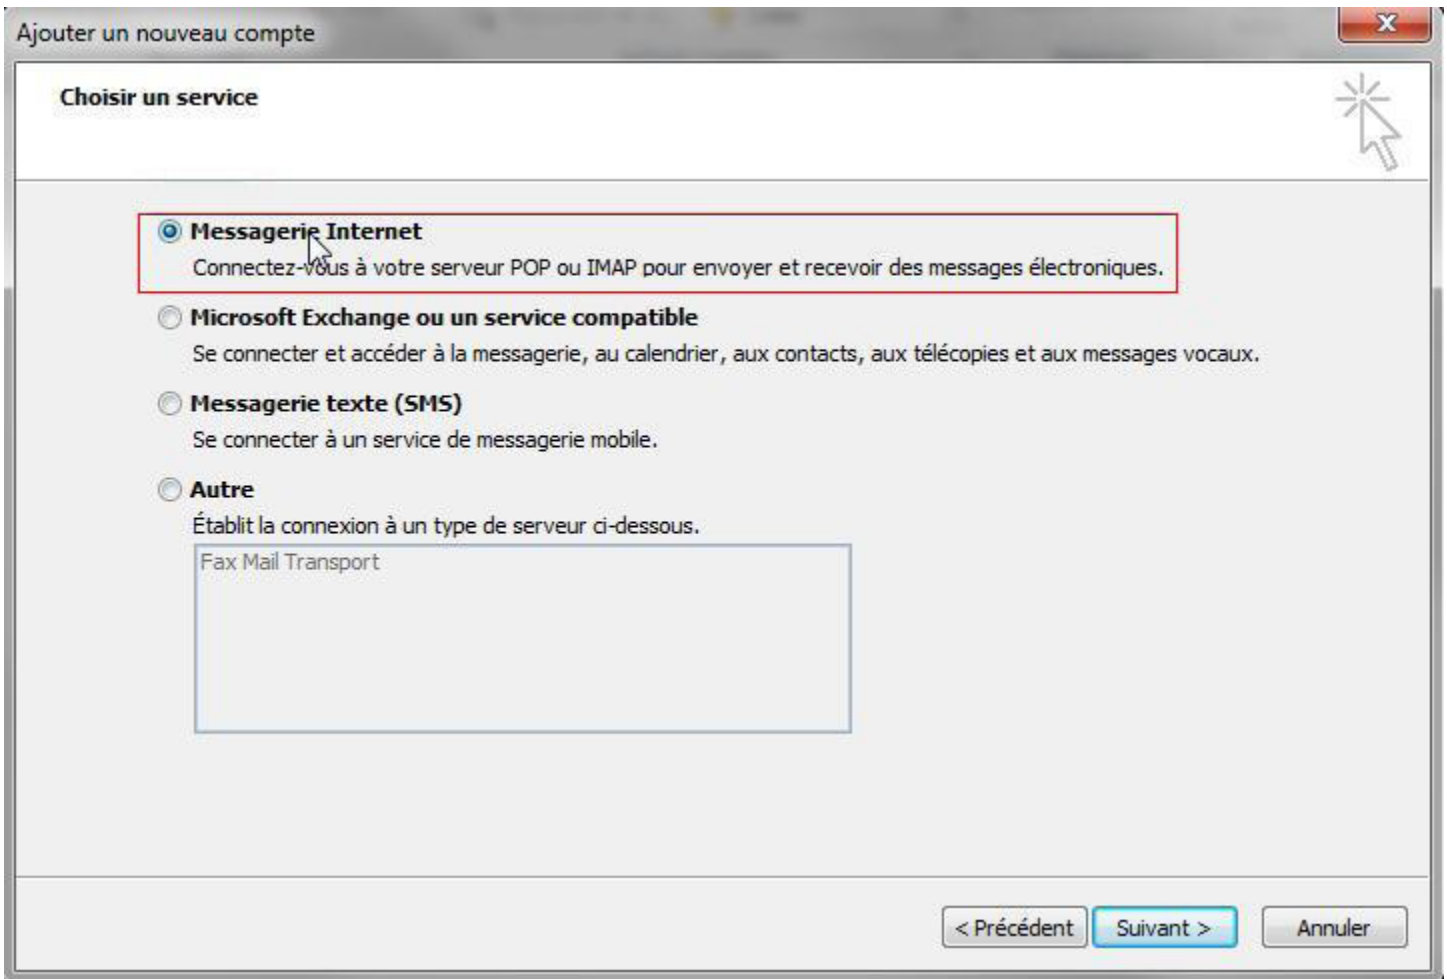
Ajouter un nouveau compte

Choisir un service

Messagerie Internet
Connectez-vous à votre serveur POP ou IMAP pour envoyer et recevoir des messages électroniques.

Microsoft Exchange ou un service compatible
Se connecter et accéder à la messagerie, au calendrier, aux contacts, aux télécopies et aux messages vocaux.

Messagerie texte (SMS)
Se connecter à un service de messagerie mobile.

Autre
Établit la connexion à un type de serveur ci-dessous.

Fax Mail Transport

< Précédent
Suivant >
Annuler